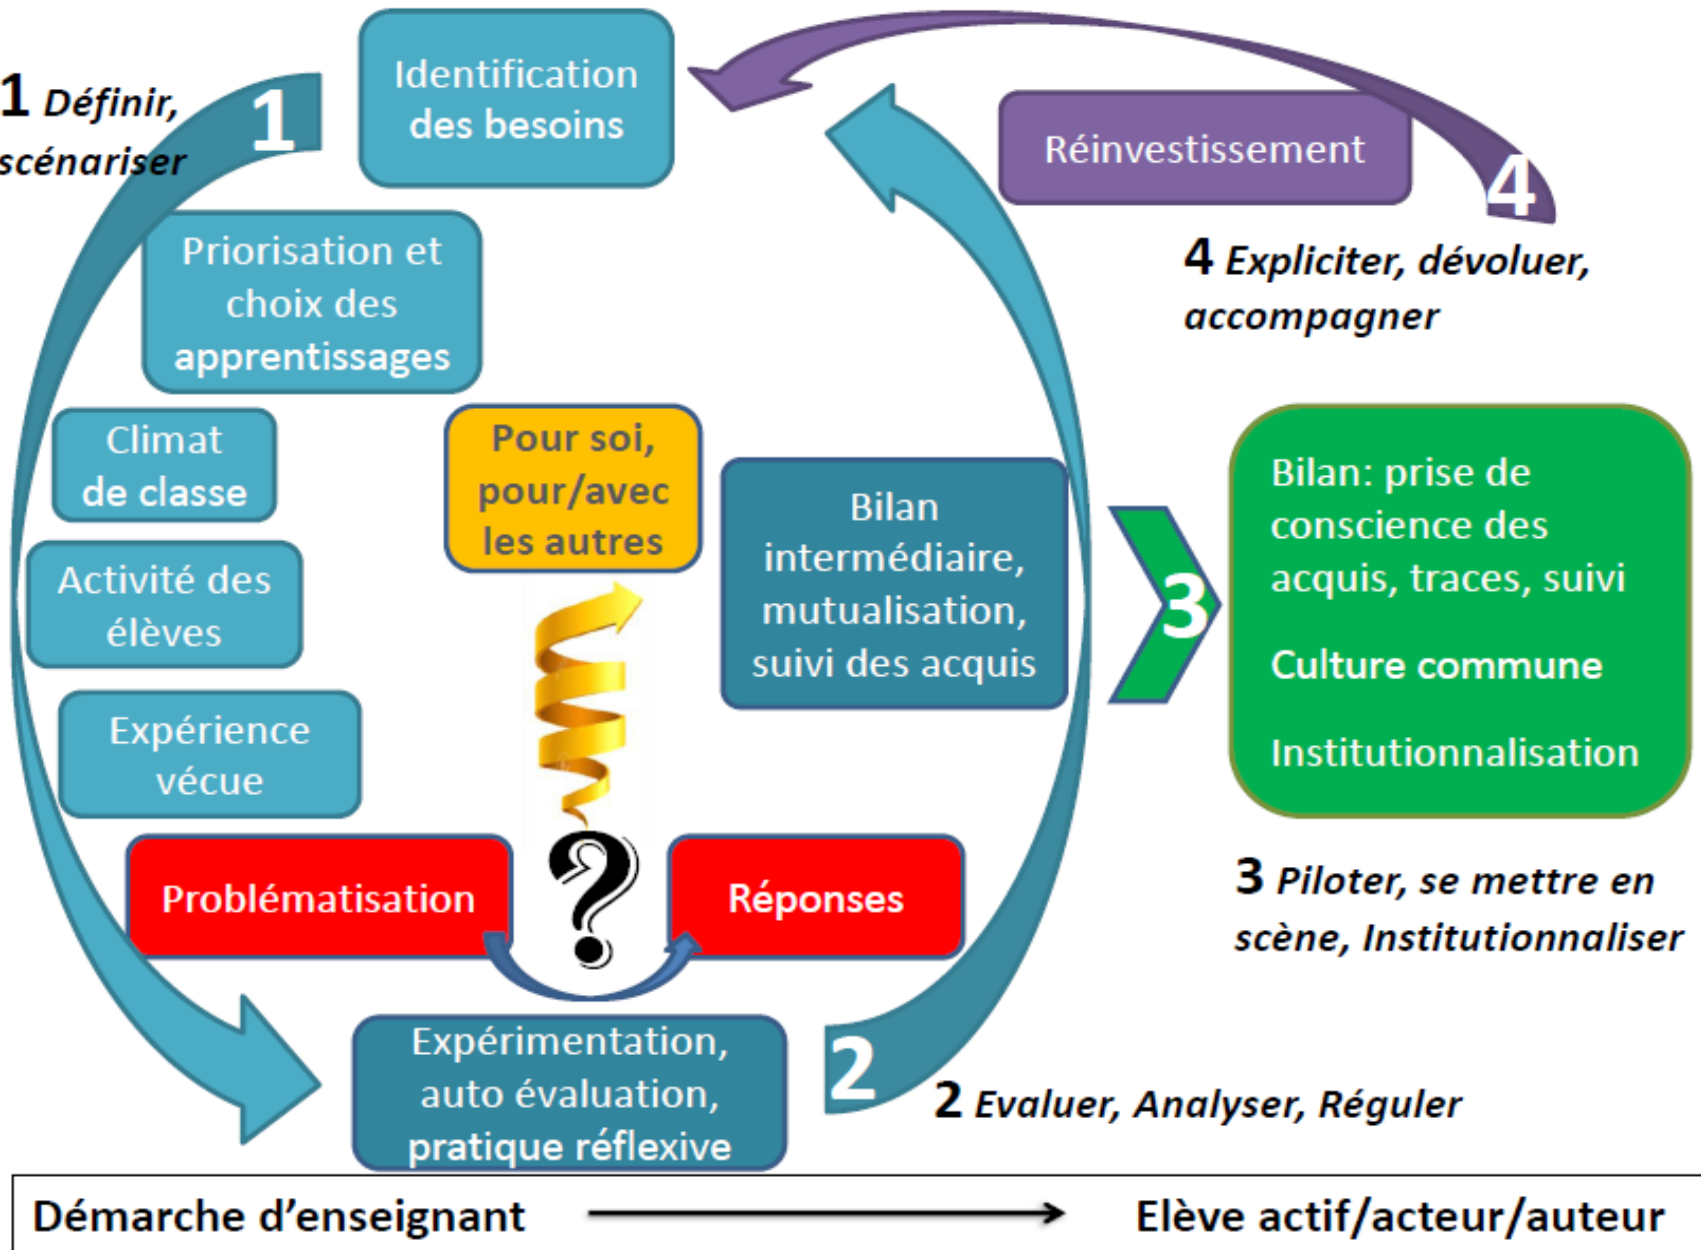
1 Définir, scénariser

1

Identification des besoins

Réinvestissement

4

4 Expliciter, dévoluer, accompagner

Priorisation et choix des apprentissages

Climat de classe

Pour soi, pour/avec les autres

Bilan intermédiaire, mutualisation, suivi des acquis

3

Bilan: prise de conscience des acquis, traces, suivi

Culture commune

Institutionnalisation

Activité des élèves

Expérience vécue

Problématisation

?

Réponses

3 Piloter, se mettre en scène, Institutionnaliser

Expérimentation, auto évaluation, pratique réflexive

2

2 Evaluer, Analyser, Réguler

Démarche d'enseignant → Elève actif/acteur/auteur